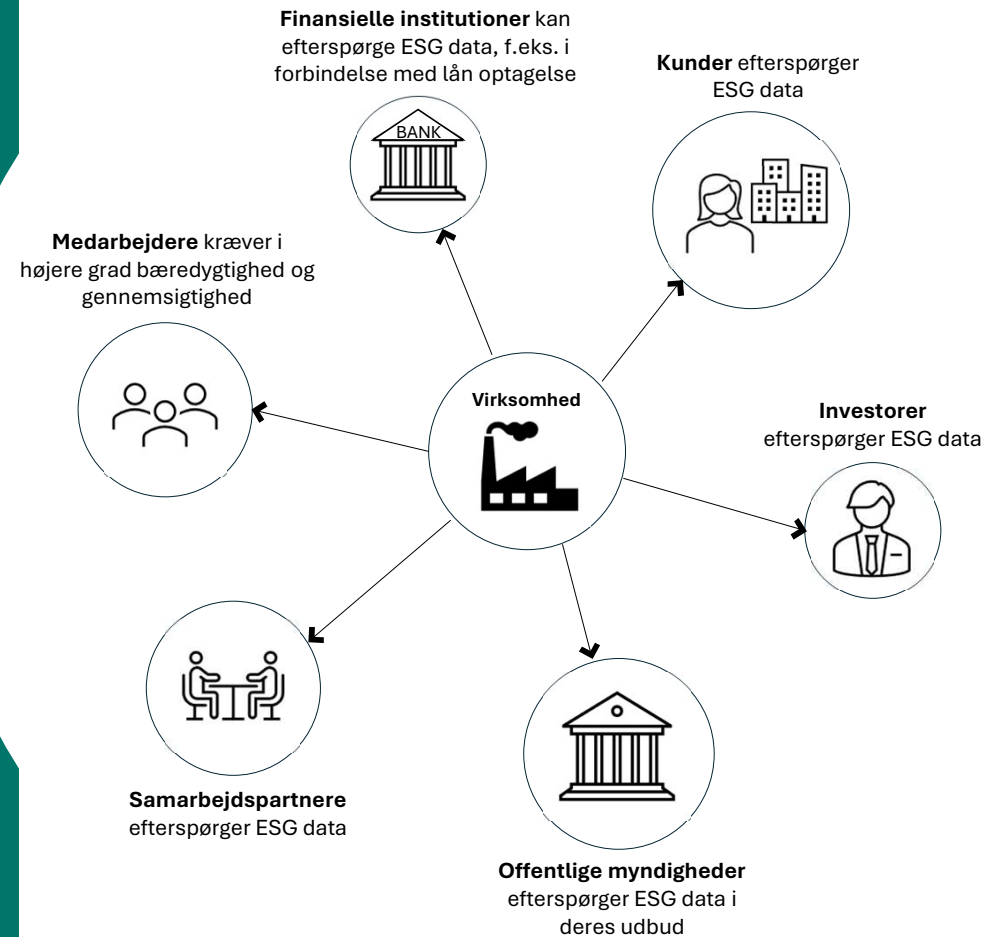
**Finansielle institutioner** kan efterspørge ESG data, f.eks. i forbindelse med lån optagelse

BANK

**Kunder** efterspørger ESG data

**Medarbejdere** kræver i højere grad bæredygtighed og gennemsigtighed

Virksomhed

**Investorer** efterspørger ESG data

**Samarbejdspartnere** efterspørger ESG data

**Offentlige myndigheder** efterspørger ESG data i deres udbud